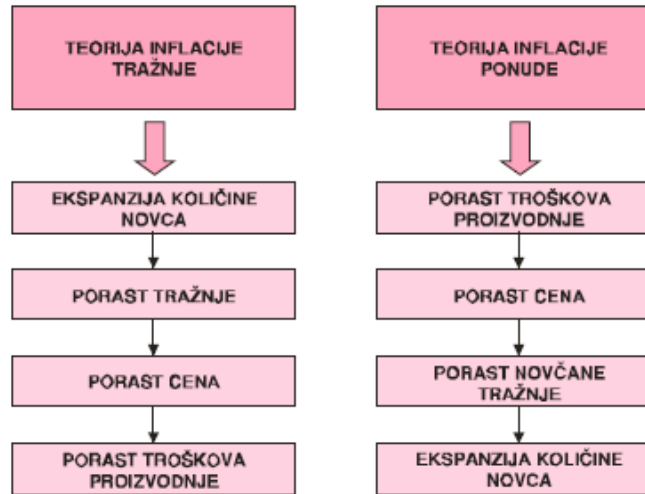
TEORIJA INFLACIJE TRAŽNJE

EKSPANZIJA KOLIČINE NOVCA

PORAST TRAŽNJE

PORAST CENA

PORAST TROŠKOVA PROIZVODNJE

TEORIJA INFLACIJE PONUDE

PORAST TROŠKOVA PROIZVODNJE

PORAST CENA

PORAST NOVČANE TRAŽNJE

EKSPANZIJA KOLIČINE NOVCA